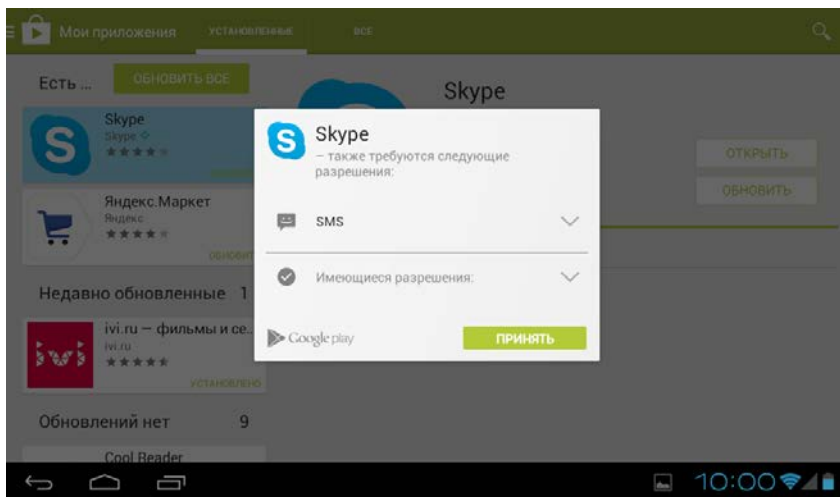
Мои приложения УСТАНОВЛЕННЫЕ ВСЕ

Есть ... ОБНОВИТЬ ВСЕ

Skype
Skype
★★★★

Яндекс.Маркет
Яндекс
★★★★
ОБНОВИТЬ

Недавно обновленные 1

ivi.ru – фильмы и се...
ivi.ru
★★★★
УСТАНОВЛЕНО

Обновлений нет 9

Cool Reader

Skype

ОТКРЫТЬ
ОБНОВИТЬ

Skype
– также требуются следующие разрешения:

SMS

Имеющиеся разрешения:

Google play

ПРИНЯТЬ

10:00